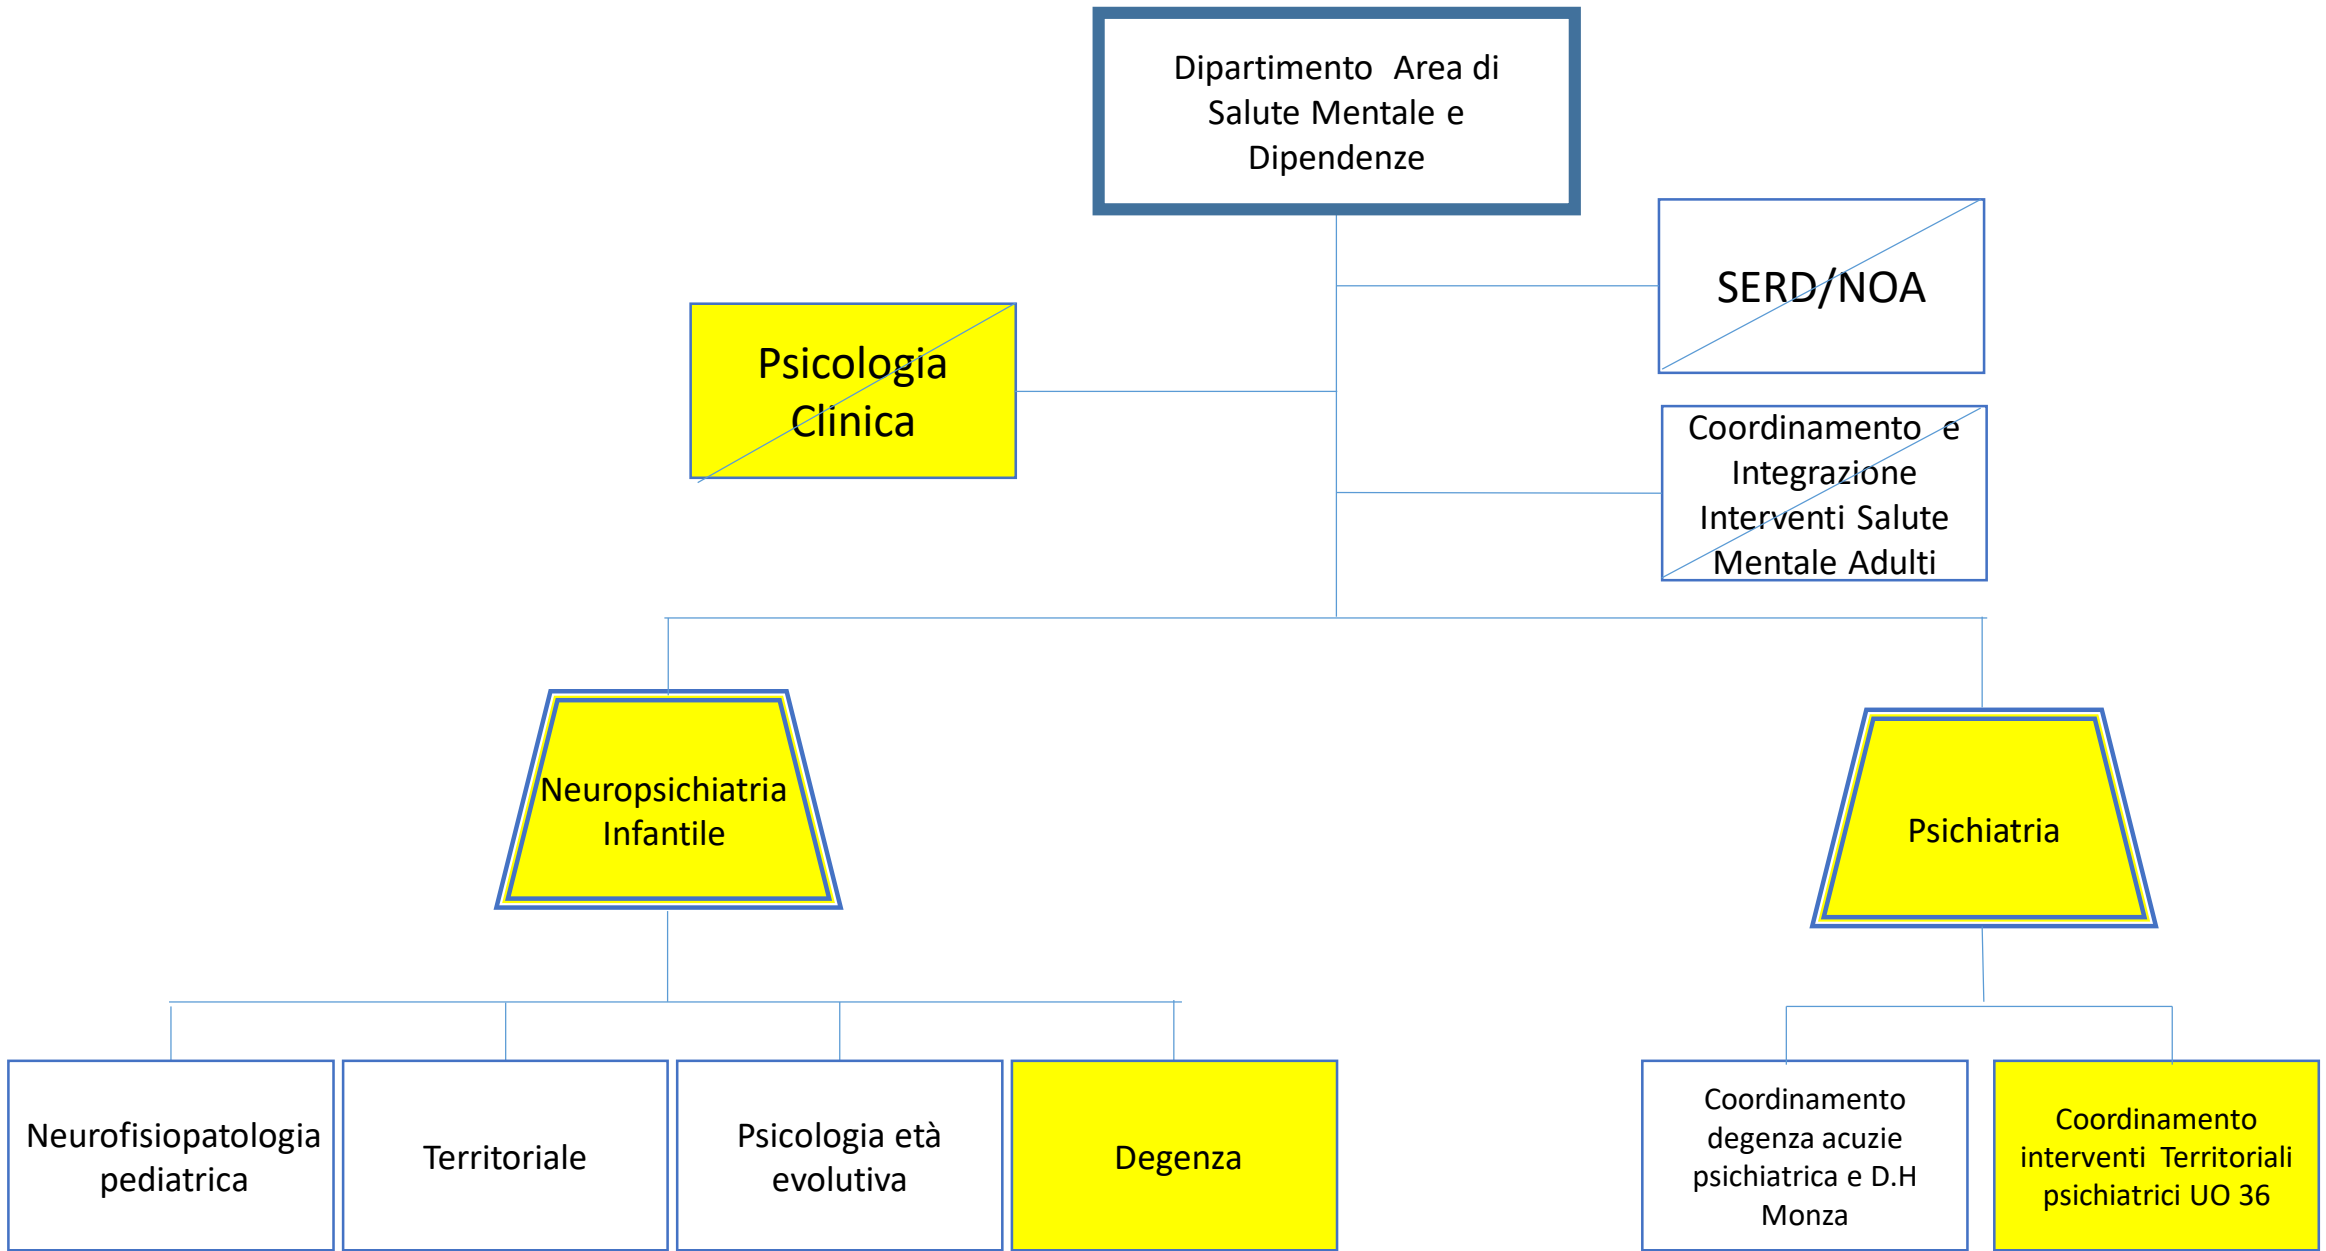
Dipartimento Area di Salute Mentale e Dipendenze

SERD/NOA

Psicologia Clinica

Coordinamento e Integrazione Interventi Salute Mentale Adulti

Neuropsichiatria Infantile

Psichiatria

Neurofisiopatologia pediatrica

Territoriale

Psicologia età evolutiva

Degenza

Coordinamento degenza acuzie psichiatrica e D.H Monza

Coordinamento interventi Territoriali psichiatrici UO 36